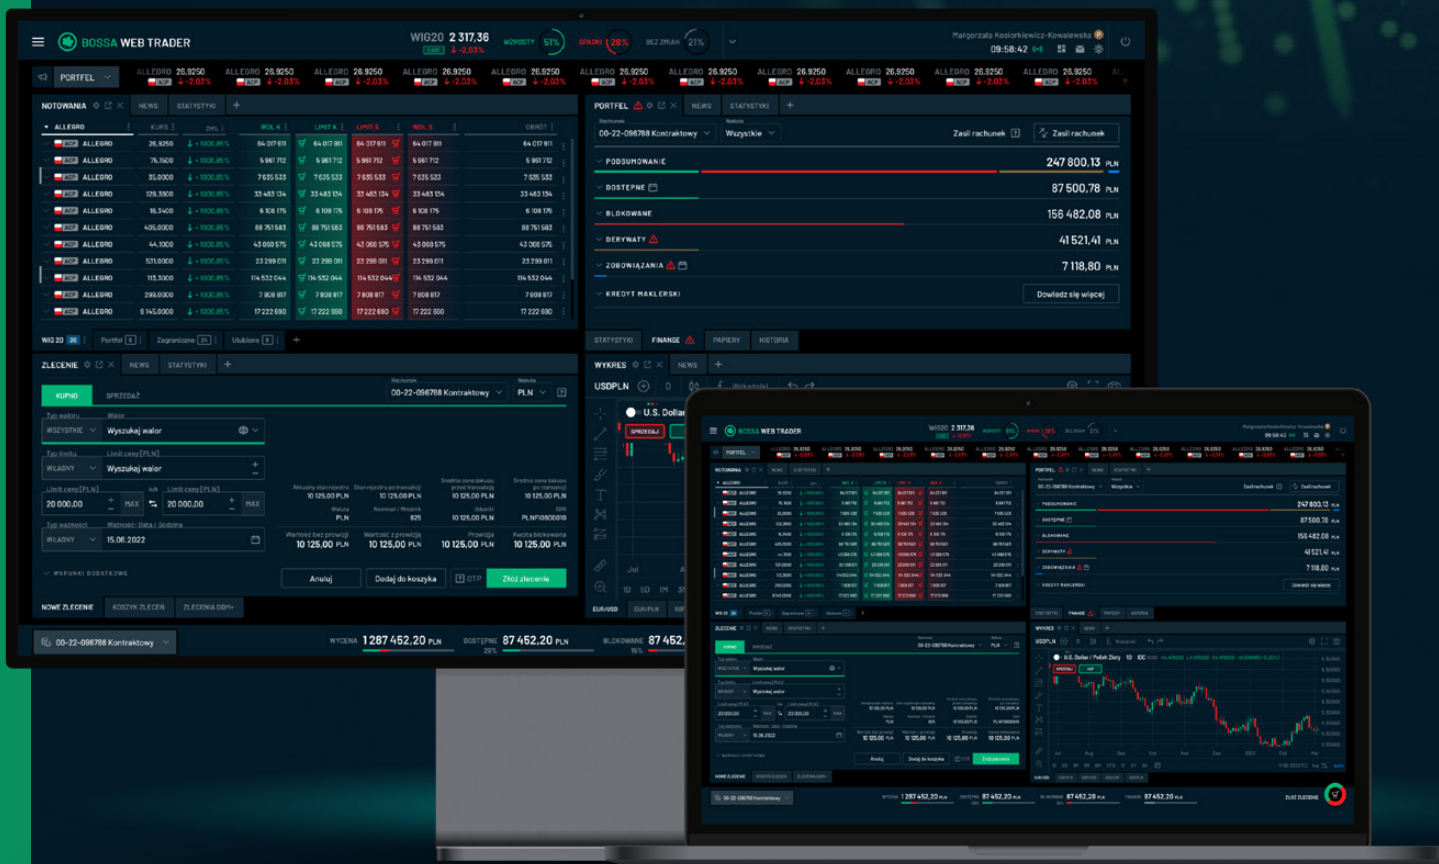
BOSSA WEB TRADER

WIG20 2 317,36 LIVE ↓ -2,03%

WZROSTY 51% SPADKI 28% BEZ ZMIAN 21%

Małgorzata Kosiorkiewicz-Kowalewska 09:58:42

PORTFEL

ALLEGRO 26,9250 ↓ -2,03%

NOTOWANIA NEWS STATYSTYKI

| ALLEGRO | KURS | ZM% | WOL K | LIMIT K | LIMIT S | WOL S | OBRÓT |
|---|---|---|---|---|---|---|---|
| ALLEGRO | 26,9250 | ↓ +1000,85% | 64 017 911 | 64 017 911 | 64 017 911 | 64 017 911 | 64 017 911 |
| ALLEGRO | 76,1500 | ↓ +1000,85% | 5 961 712 | 5 961 712 | 5 961 712 | 5 961 712 | 5 961 712 |
| ALLEGRO | 35,0000 | ↓ +1000,85% | 7 635 533 | 7 635 533 | 7 635 533 | 7 635 533 | 7 635 533 |
| ALLEGRO | 129,3600 | ↓ +1000,85% | 33 463 134 | 33 463 134 | 33 463 134 | 33 463 134 | 33 463 134 |
| ALLEGRO | 16,3400 | ↓ +1000,85% | 6 108 175 | 6 108 175 | 6 108 175 | 6 108 175 | 6 108 175 |
| ALLEGRO | 405,0000 | ↓ +1000,85% | 88 751 583 | 88 751 583 | 88 751 583 | 88 751 583 | 88 751 583 |
| ALLEGRO | 44,1000 | ↓ +1000,85% | 43 068 575 | 43 068 575 | 43 068 575 | 43 068 575 | 43 068 575 |
| ALLEGRO | 531,0000 | ↓ +1000,85% | 23 299 011 | 23 299 011 | 23 299 011 | 23 299 011 | 23 299 011 |
| ALLEGRO | 113,3000 | ↓ +1000,85% | 114 532 044 | 114 532 044 | 114 532 044 | 114 532 044 | 114 532 044 |
| ALLEGRO | 299,0000 | ↓ +1000,85% | 7 808 817 | 7 808 817 | 7 808 817 | 7 808 817 | 7 808 817 |
| ALLEGRO | 5 145,0000 | ↓ +1000,85% | 17 222 690 | 17 222 690 | 17 222 690 | 17 222 690 | 17 222 690 |

WIG 20 Portfel Zagraniczne Ulubione

PORTFEL NEWS STATYSTYKI

Rachunek 00-22-096768 Kontraktowy Waluta Wszystkie Zasil rachunek

PODSUMOWANIE 247 800,13 PLN
DOSTĘPNE 87 500,78 PLN
BLOKOWANE 156 482,08 PLN
DERYWATY 41 521,41 PLN
ZOBOWIĄZANIA 7 118,80 PLN
KREDYT MAKLERSKI Dowiedz się więcej

STATYSTYKI FINANSE PAPIERY HISTORIA

ZLECENIE NEWS STATYSTYKI

KUPNO SPRZEDAŻ

Rachunek 00-22-096768 Kontraktowy Waluta PLN

Typ waloru WSZYSTKIE Walor Wyszukaj walor
Typ limitu WŁASNY Limit ceny [PLN] Wyszukaj walor
Limit ceny [PLN] 20 000,00 MAX lub Limit ceny [PLN] 20 000,00 MAX
Typ ważności WŁASNY Ważność: Data / Godzina 15.06.2022

Aktualny stan rejestru 10 125,00 PLN Stan rejestru po transakcji 10 125,00 PLN Średnia cena zakupu przed transakcją 10 125,00 PLN Średnia cena zakupu po transakcji 10 125,00 PLN
Waluta PLN Nominał / Mnożnik 825 Odsetki 10 125,00 PLN ISIN PLINFG000018
Wartość bez prowizji 10 125,00 PLN Wartość z prowizją 10 125,00 PLN Prowizja 10 125,00 PLN Kwota blokowana 10 125,00 PLN

WARUNKI DODATKOWE

Anuluj Dodaj do koszyka OTP Złóż zlecenie

NOWE ZLECENIE KOSZYK ZLECEŃ ZLECENIA DDM+

WYKRES NEWS

USDPLN

U.S. Dollar

SPRZEDAJ

EUR/USD

00-22-096768 Kontraktowy

WYCENA 1 287 452,20 PLN DOSTĘPNE 87 452,20 PLN 28% BLOKOWANE 87 452,20 15%

U.S. Dollar / Polish Zloty

ZŁÓŻ ZLECENIE